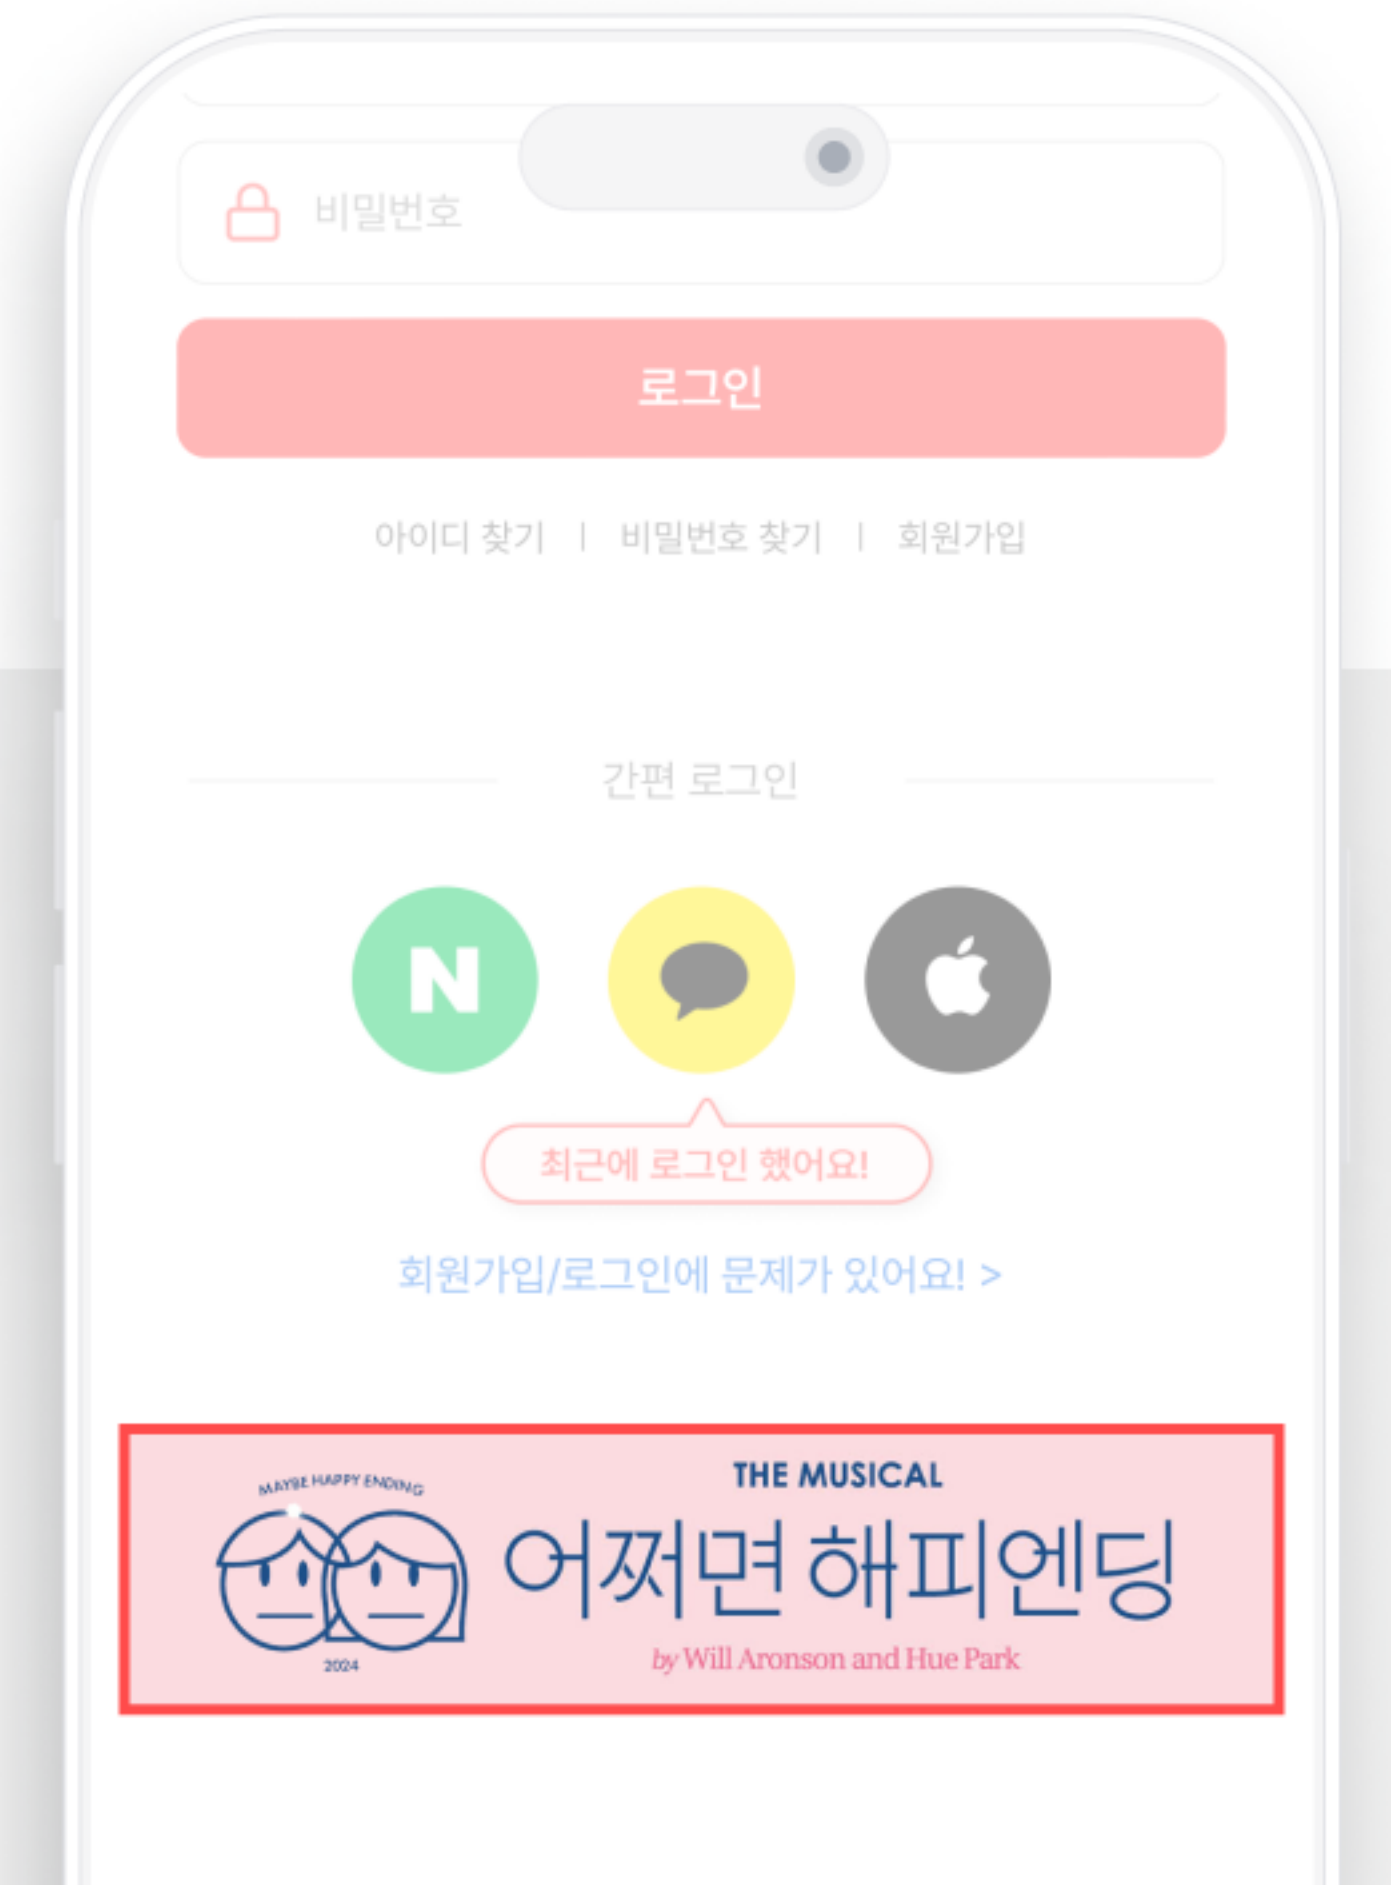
비밀번호

로그인

아이디 찾기 | 비밀번호 찾기 | 회원가입

간편 로그인

N

최근에 로그인 했어요!

회원가입/로그인에 문제가 있어요! >

MAYBE HAPPY ENDING

2024

THE MUSICAL

어쩌면 해피엔딩

by Will Aronson and Hue Park